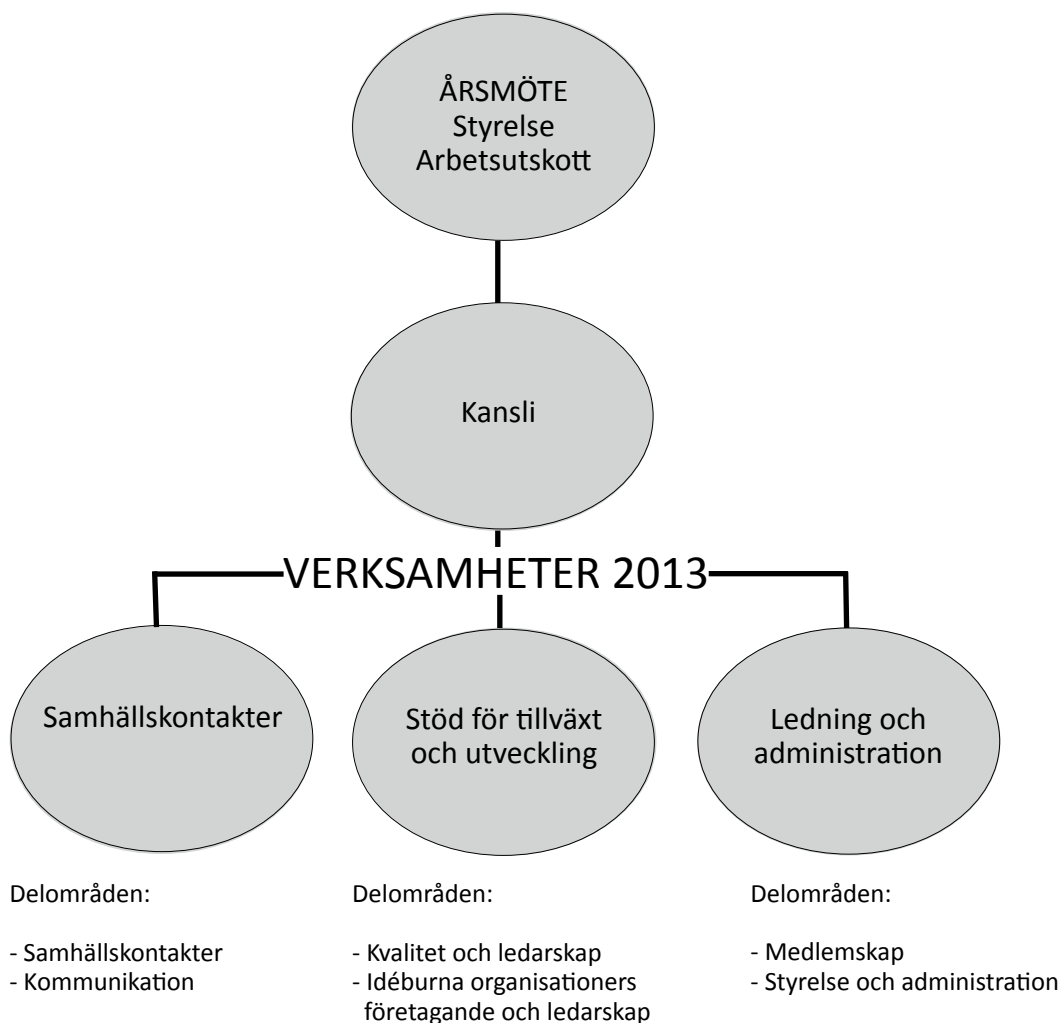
ÅRSMÖTE
Styrelse
Arbetsutskott

Kansli

VERKSAMHETER 2013

Samhällskontakter

Stöd för tillväxt och utveckling

Ledning och administration

Delområden:

- Samhällskontakter
- Kommunikation

Delområden:

- Kvalitet och ledarskap
- Idéburna organisationers företagande och ledarskap

Delområden:

- Medlemskap
- Styrelse och administration